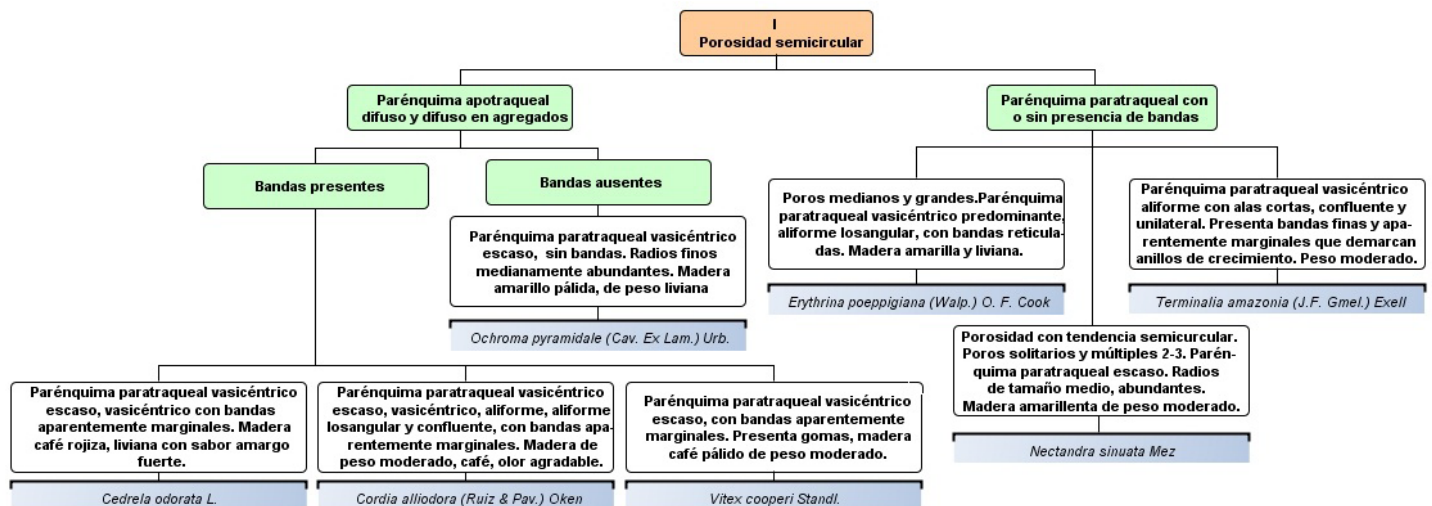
I
Porosidad semicircular

Parénquima apotraqueal difuso y difuso en agregados

Bandas presentes

Bandas ausentes

Parénquima paratraqueal vasicéntrico escaso, sin bandas. Radios finos medianamente abundantes. Madera amarillo pálida, de peso liviana

Ochroma pyramidale (Cav. Ex Lam.) Urb.

Parénquima paratraqueal vasicéntrico escaso, vasicéntrico con bandas aparentemente marginales. Madera café rojiza, liviana con sabor amargo fuerte.

Cedrela odorata L.

Parénquima paratraqueal vasicéntrico escaso, vasicéntrico, aliforme, aliforme losangular y confluente, con bandas aparentemente marginales. Madera de peso moderado, café, olor agradable.

Cordia alliodora (Ruiz & Pav.) Oken

Parénquima paratraqueal vasicéntrico escaso, con bandas aparentemente marginales. Presenta gomas, madera café pálido de peso moderado.

Vitex cooperi Standl.

Parénquima paratraqueal con o sin presencia de bandas

Poros medianos y grandes.Parénquima paratraqueal vasicéntrico predominante, aliforme losangular, con bandas reticuladas. Madera amarilla y liviana.

Erythrina poeppigiana (Walp.) O. F. Cook

Porosidad con tendencia semicurcular. Poros solitarios y múltiples 2-3. Parénquima paratraqueal escaso. Radios de tamaño medio, abundantes. Madera amarillenta de peso moderado.

Nectandra sinuata Mez

Parénquima paratraqueal vasicéntrico aliforme con alas cortas, confluente y unilateral. Presenta bandas finas y aparentemente marginales que demarcan anillos de crecimiento. Peso moderado.

Terminalia amazonia (J.F. Gmel.) Exell